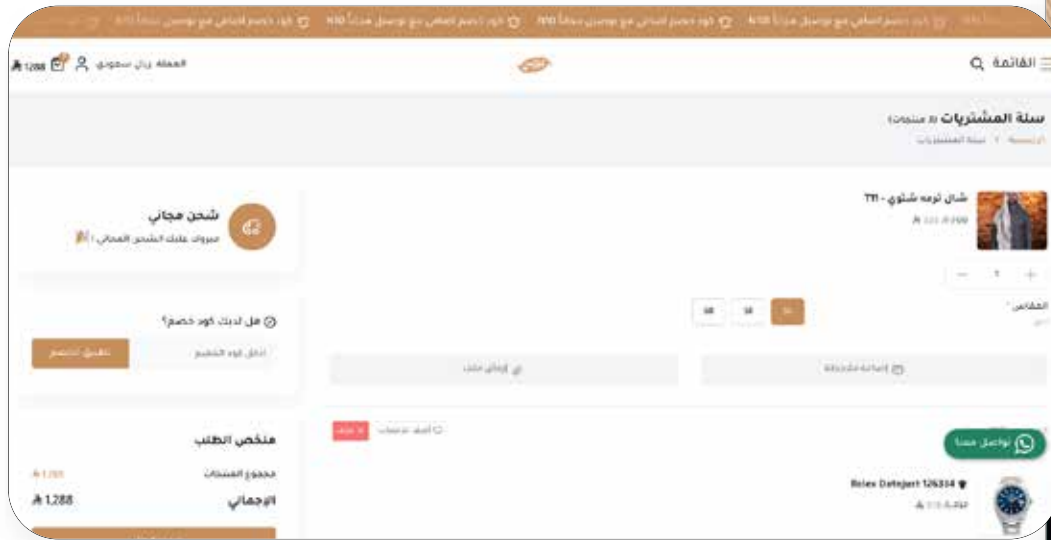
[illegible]

القائمة

العملة ريال سعودي

1288

سلة المشتريات (2 منتجات)

الرئيسية / سلة المشتريات

شال ترمه شتوي - ٢٢١

شحن مجاني

مبروك عليك الشحن المجاني !

المقاس *

هل لديك كود خصم؟

ادخل كود الخصم

تطبيق الخصم

إضافة ملاحظة

إرفاق ملف

منخص الطلب

مجموع المنتجات

الإجمالي

1,288

تواصل معنا

Rolex Datejust 126334

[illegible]